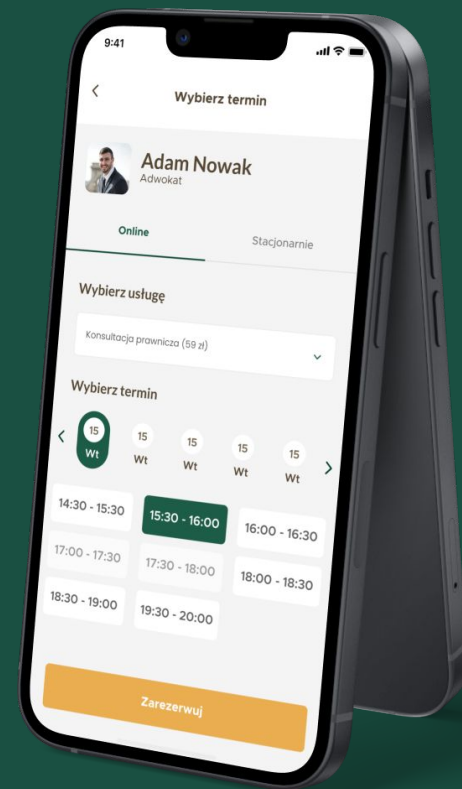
9:41

<

Wybierz termin

Adam Nowak
Adwokat

Online

Stacjonarnie

Wybierz usługę

Konsultacja prawnicza (59 zł)

Wybierz termin

<

15
Wt

15
Wt

15
Wt

15
Wt

15
Wt

>

14:30 - 15:30

15:30 - 16:00

16:00 - 16:30

17:00 - 17:30

17:30 - 18:00

18:00 - 18:30

18:30 - 19:00

19:30 - 20:00

Zarezerwuj